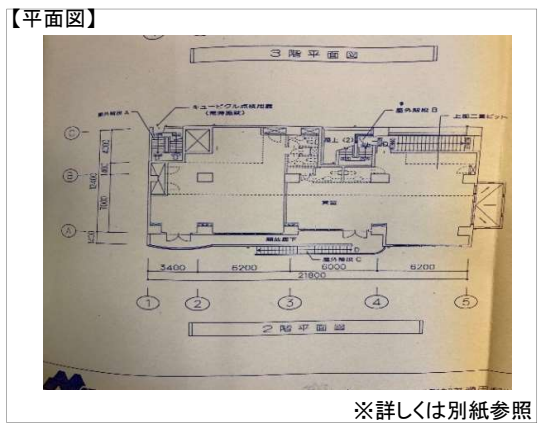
【平面図】

3階平面図

屋外階段A

キュービクル式受電設備

(電源設備)

屋外階段B

上部二重ピット

C

B

A

4300

1800

7600

1800

事務

廊下

屋外階段C

3400

6200

6000

6200

21800

1

2

3

4

5

2階平面図

※詳しくは別紙参照